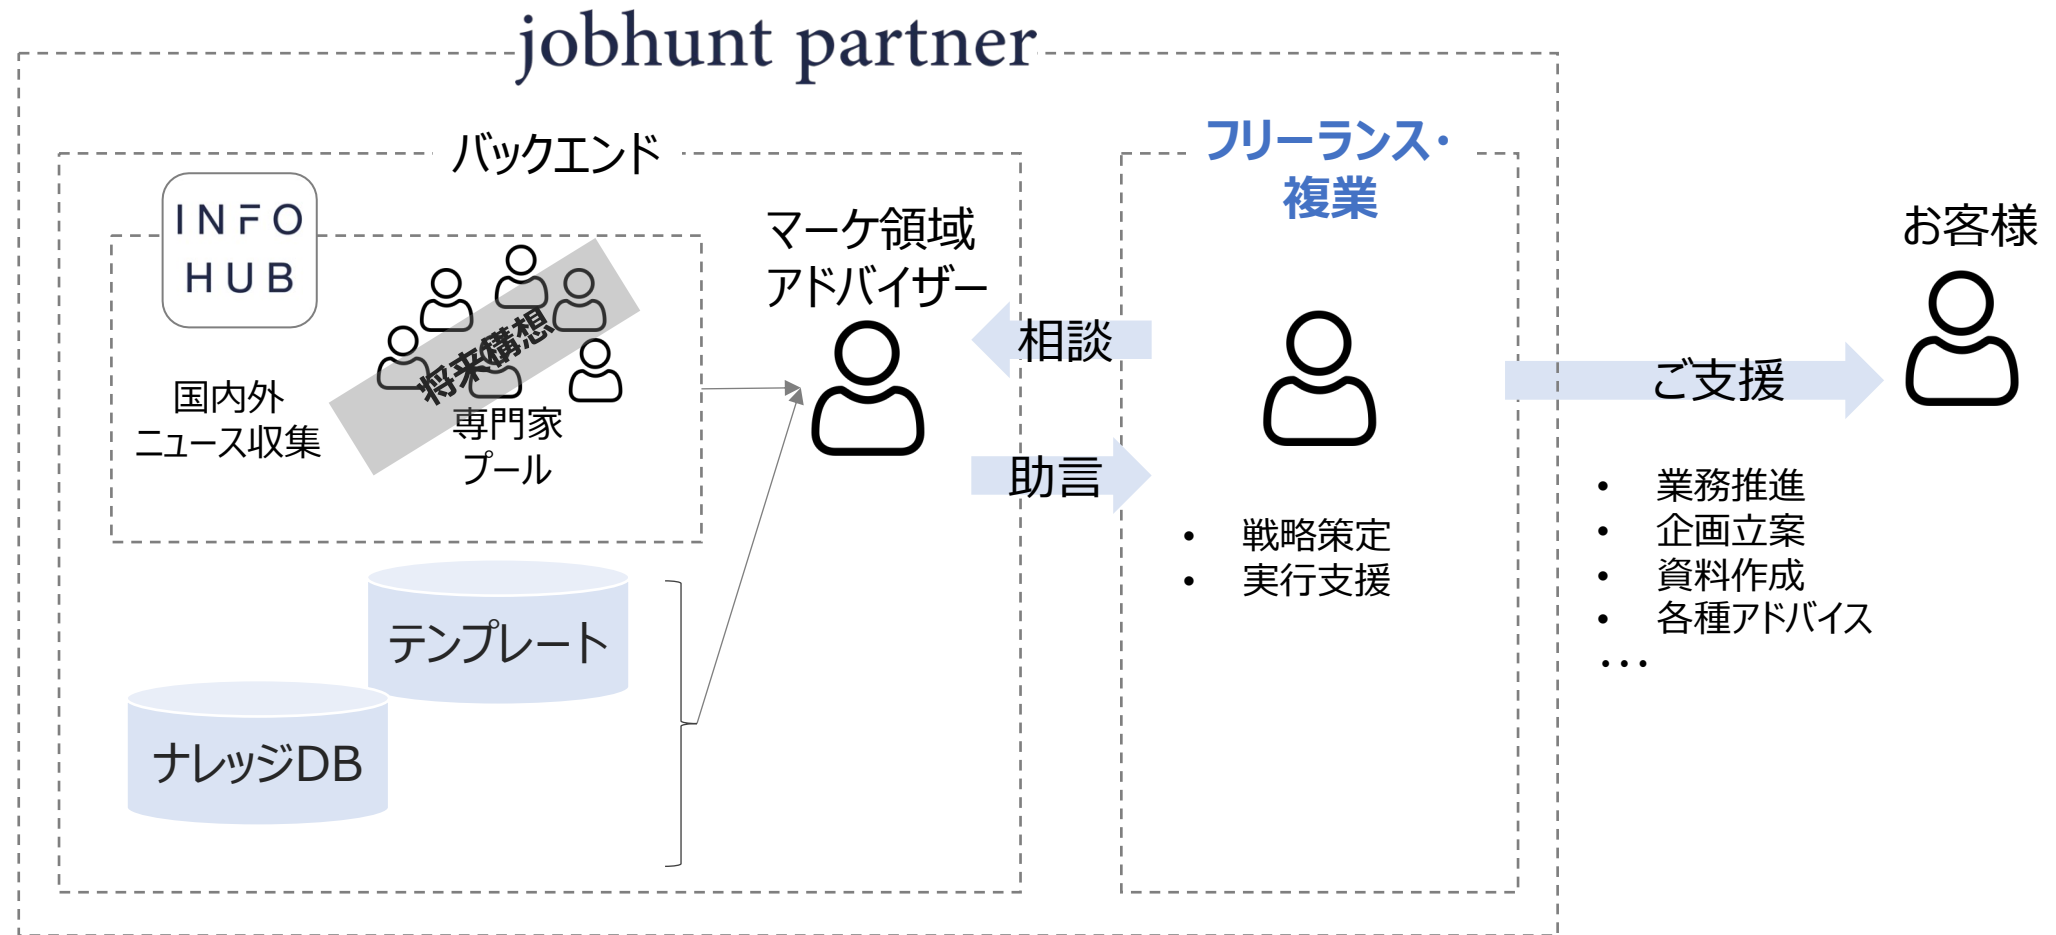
jobhunt partner

バックエンド

INFO HUB

国内外ニュース収集

将来構想

専門家プール

テンプレート

ナレッジDB

マーケ領域アドバイザー

相談

助言

フリーランス・複業

• 戦略策定
• 実行支援

ご支援

お客様

• 業務推進
• 企画立案
• 資料作成
• 各種アドバイス
…